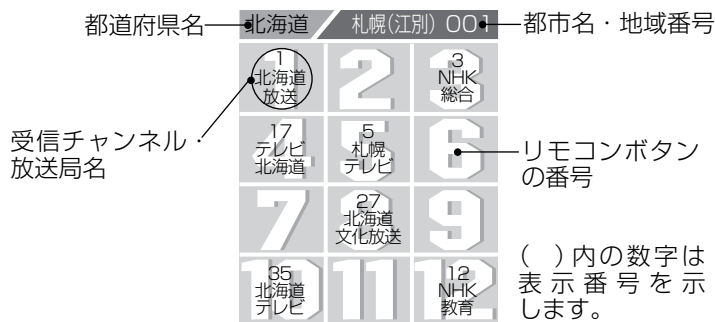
都道府県名 北海道 札幌(江別) 001 都市名・地域番号

| 1 | 2 | 3 |
|---|---|---|
| 1 北海道 放送 | | 3 NHK 総合 |

| 4 | 5 | 6 |
|---|---|---|
| 17 テレビ 北海道 | 5 札幌 テレビ | |

| 7 | 8 | 9 |
|---|---|---|
| | 27 北海道 文化放送 | |

| 10 | 11 | 12 |
|---|---|---|
| 35 北海道 テレビ | | 12 NHK 教育 |

受信チャンネル・放送局名

リモコンボタンの番号

( )内の数字は表示番号を示します。